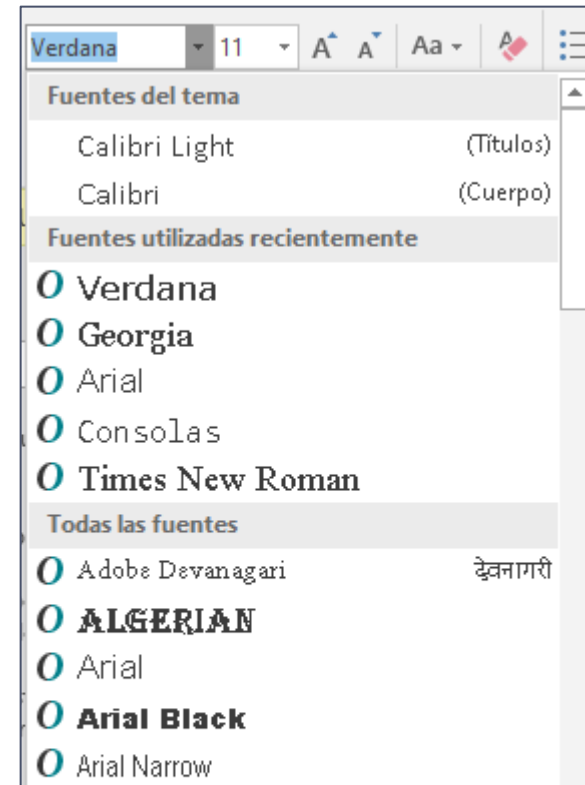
Verdana 11 A A Aa

Fuentes del tema

Calibri Light (Títulos)

Calibri (Cuerpo)

Fuentes utilizadas recientemente

O Verdana

O Georgia

O Arial

O Consolas

O Times New Roman

Todas las fuentes

O Adobe Devanagari देवनागरी

O ALGERIAN

O Arial

O Arial Black

O Arial Narrow